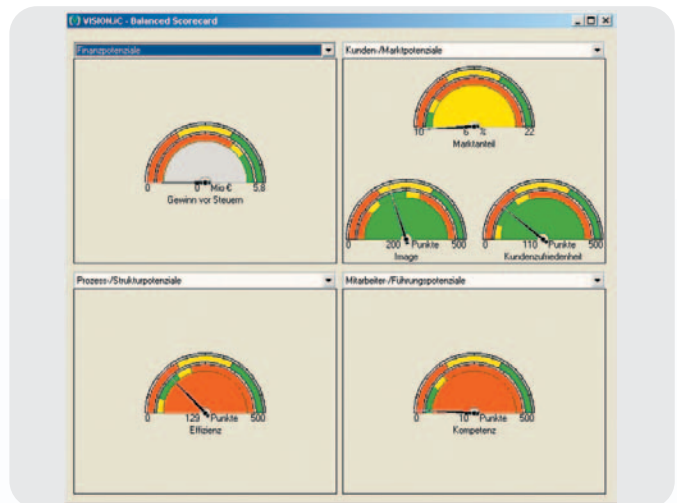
VISIONJC - Balanced Scorecard

Finanzpotenziale

0 0 Mio € 5.8
Gewinn vor Steuern

Kunden-/Marktpotenziale

10 6 % 22
Marktanteil

0 200 Punkte 500
Image

0 110 Punkte 500
Kundenzufriedenheit

Prozess-/Strukturpotenziale

0 129 Punkte 500
Effizienz

Mitarbeiter-/Führungspotenziale

0 10 Punkte 500
Kompetenz